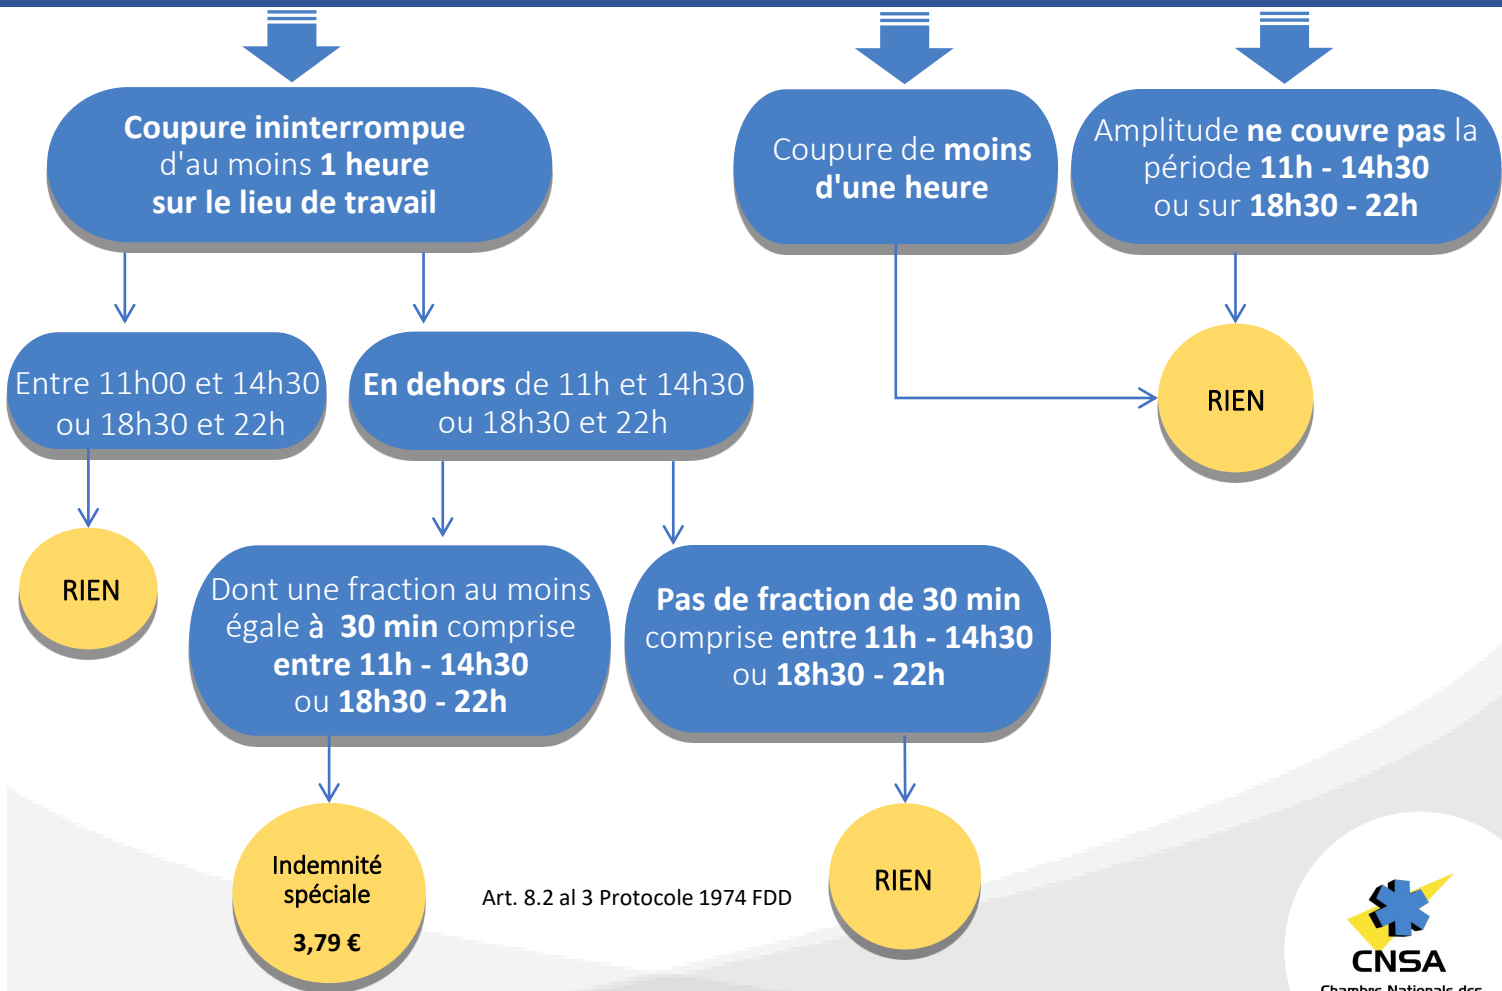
Coupure ininterrompue d'au moins 1 heure sur le lieu de travail

Coupure de moins d'une heure

Amplitude ne couvre pas la période 11h - 14h30 ou sur 18h30 - 22h

Entre 11h00 et 14h30 ou 18h30 et 22h

En dehors de 11h et 14h30 ou 18h30 et 22h

RIEN

RIEN

Dont une fraction au moins égale à 30 min comprise entre 11h - 14h30 ou 18h30 - 22h

Pas de fraction de 30 min comprise entre 11h - 14h30 ou 18h30 - 22h

Indemnité spéciale

3,79 €

Art. 8.2 al 3 Protocole 1974 FDD

RIEN

CNSA

Chambre Nationale des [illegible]